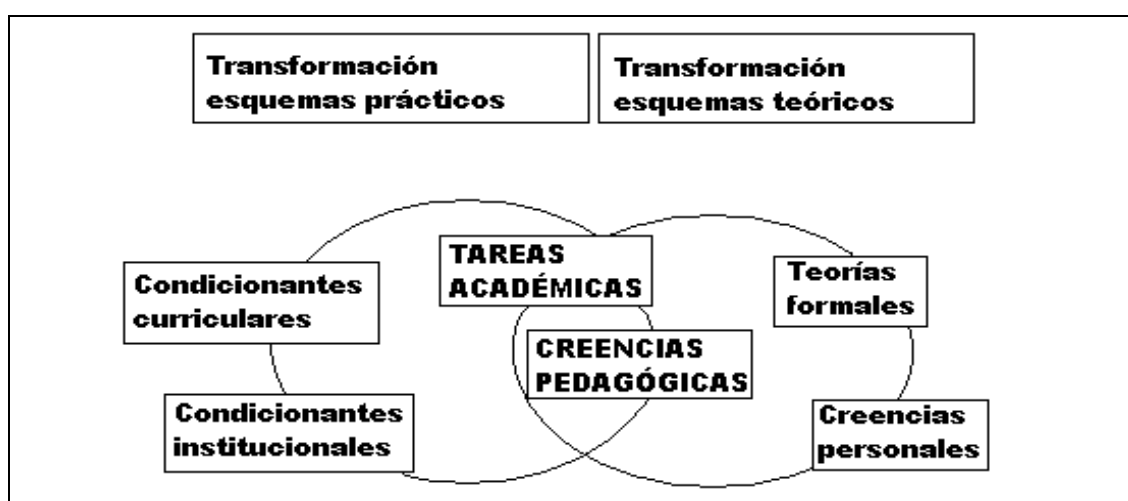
Transformación esquemas prácticos

Transformación esquemas teóricos

Condicionantes curriculares

TAREAS ACADÉMICAS

Teorías formales

CREENCIAS PEDAGÓGICAS

Condicionantes institucionales

Creencias personales